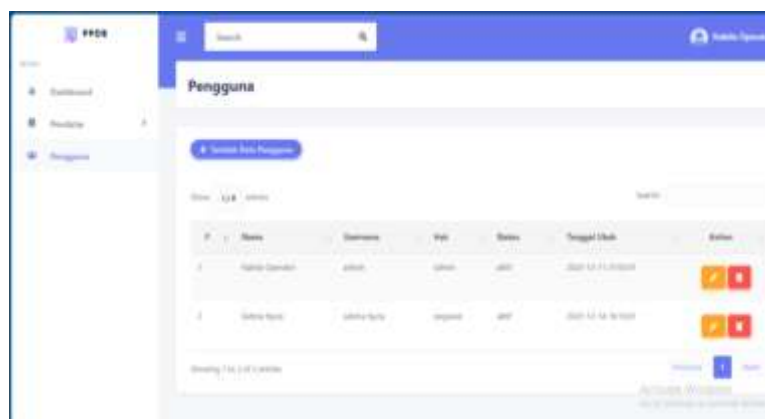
PPDB

Dashboard

Pendaftar

Pengguna

Search

Pengguna

+ Tambah Data Pengguna

Show 10 entries

Search:

| # | Nama | Username | Hak | Status | Tanggal Ubah | Action |
|---|---|---|---|---|---|---|
| 1 | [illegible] | admin | admin | aktif | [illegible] | |
| 2 | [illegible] | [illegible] | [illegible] | aktif | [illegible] | |

Showing 1 to 2 of 2 entries

Previous 1 Next

Activate Windows
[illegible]